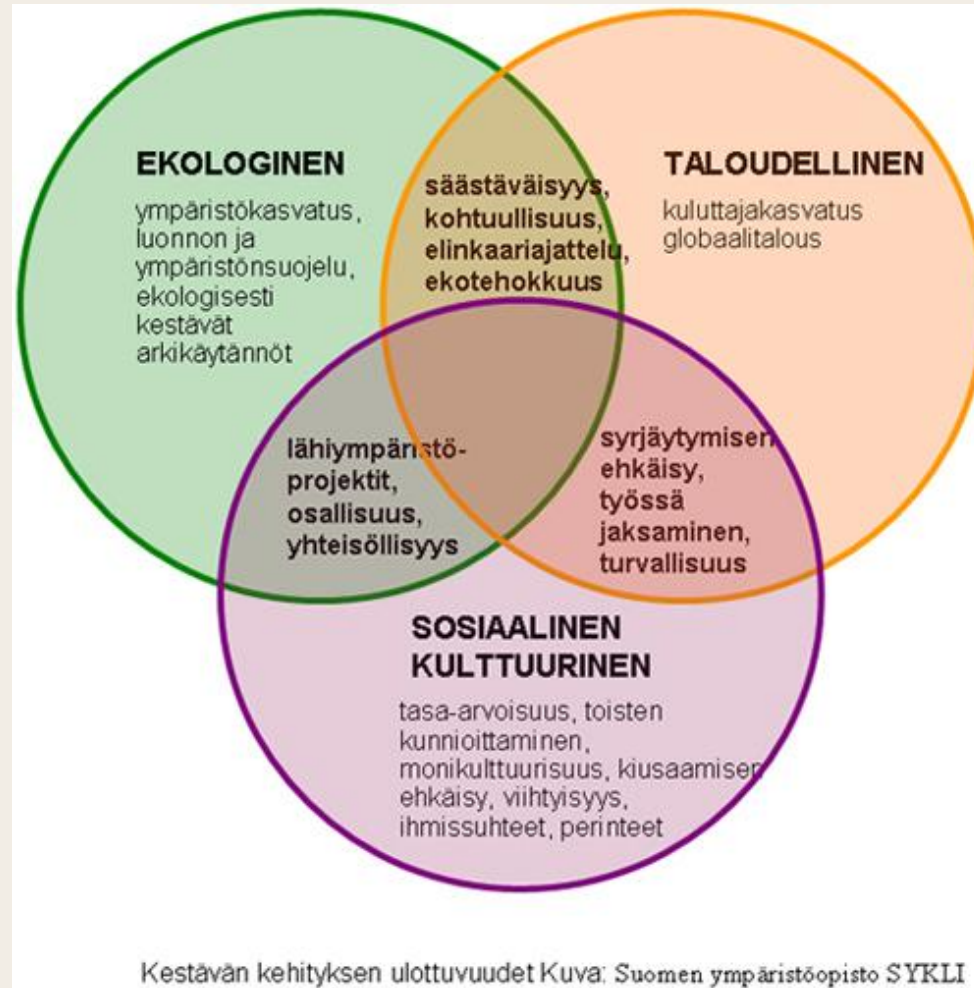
EKOLOGINEN

ympäristökasvatus, luonnon ja ympäristönsuojelu, ekologisesti kestävät arkikäytännöt

säästäväisyys, kohtuullisuus, elinkaariajattelu, ekotehokkuus

TALOUDELLINEN

kuluttajakasvatus globaalitalous

lähiympäristöprojektit, osallisuus, yhteisöllisyys

syrjäytymisen ehkäisy, työssä jaksaminen, turvallisuus

SOSIAALINEN KULTTUURINEN

tasa-arvoisuus, toisten kunnioittaminen, monikulttuurisuus, kiusaamisen ehkäisy, viihtyisyys, ihmissuhteet, perinteet

Kestävän kehityksen ulottuvuudet Kuva: Suomen ympäristöopisto SYKLI